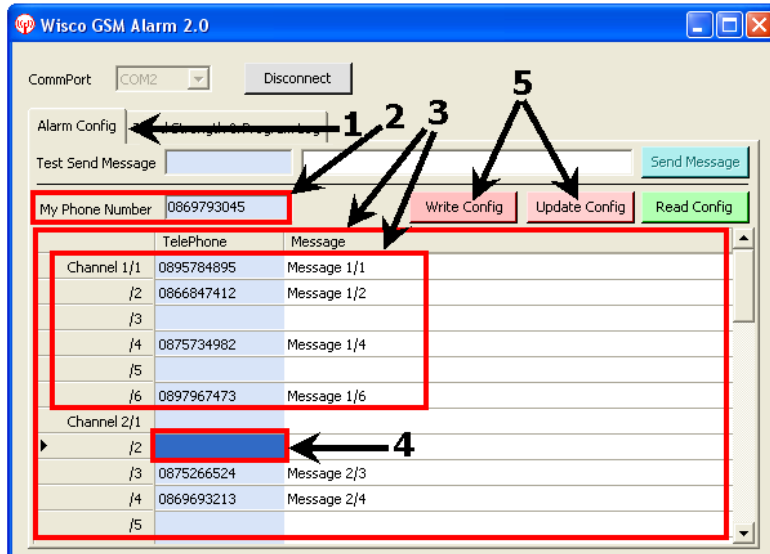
Wisco GSM Alarm 2.0

CommPort COM2 Disconnect

5

Alarm Config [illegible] 1 2 3

Test Send Message Send Message

My Phone Number 0869793045 Write Config Update Config Read Config

| | TelePhone | Message |
|---|---|---|
| Channel 1/1 | 0895784895 | Message 1/1 |
| /2 | 0866847412 | Message 1/2 |
| /3 | | |
| /4 | 0875734982 | Message 1/4 |
| /5 | | |
| /6 | 0897967473 | Message 1/6 |
| Channel 2/1 | | |
| /2 | | |
| /3 | 0875266524 | Message 2/3 |
| /4 | 0869693213 | Message 2/4 |
| /5 | | |

4